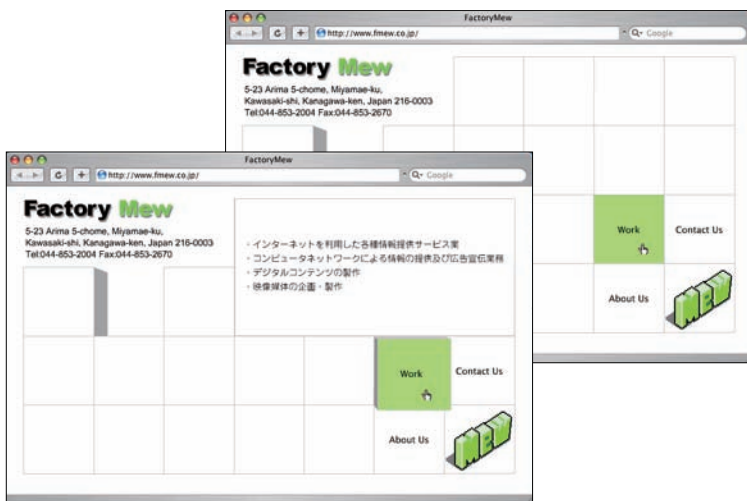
FactoryMew

http://www.fmew.co.jp/

Q- Google

Factory Mew

5-23 Arima 5-chome, Miyamae-ku, Kawasaki-shi, Kanagawa-ken, Japan 216-0003
Tel:044-853-2004 Fax:044-853-2670

Work

Contact Us

About Us

MEW

FactoryMew

http://www.fmew.co.jp/

Q- Google

Factory Mew

5-23 Arima 5-chome, Miyamae-ku, Kawasaki-shi, Kanagawa-ken, Japan 216-0003
Tel:044-853-2004 Fax:044-853-2670

・インターネットを利用した各種情報提供サービス業
・コンピュータネットワークによる情報の提供及び広告宣伝業務
・デジタルコンテンツの製作
・映像媒体の企画・製作

Work

Contact Us

About Us

MEW